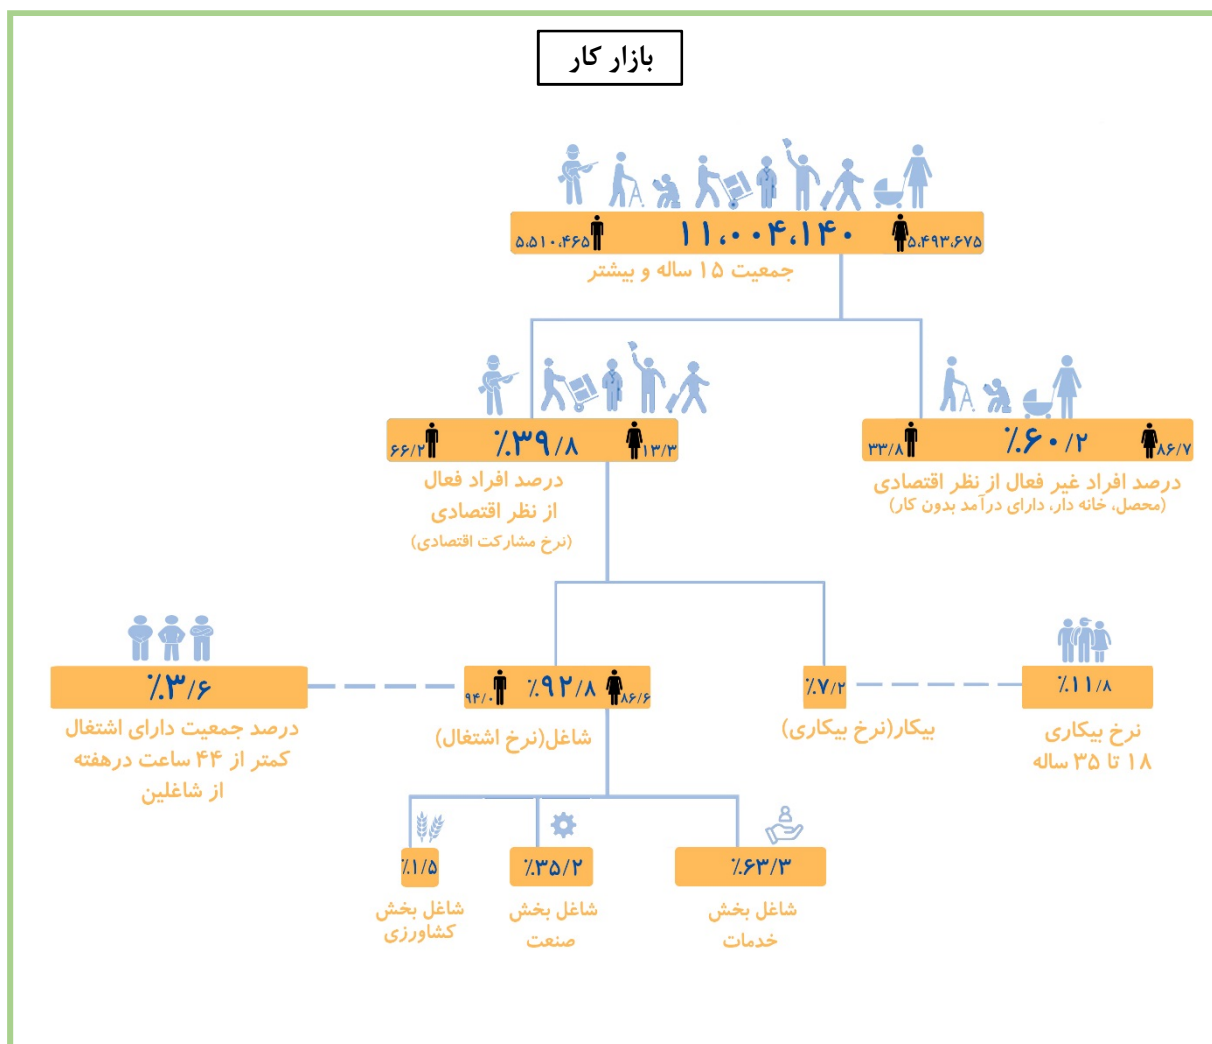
بازار کار

۵،۴۹۳،۶۷۵ ۱۱،۰۰۴،۱۴۰ ۵،۵۱۰،۴۶۵
جمعیت ۱۵ ساله و بیشتر

۸۶/۷ ٪۶۰/۲ ۳۳/۸
درصد افراد غیر فعال از نظر اقتصادی
(محصل، خانه دار، دارای درآمد بدون کار)

۱۳/۳ ٪۳۹/۸ ۶۶/۲
درصد افراد فعال از نظر اقتصادی
(نرخ مشارکت اقتصادی)

٪۱۱/۸
نرخ بیکاری ۱۸ تا ۳۵ ساله

٪۷/۲
بیکار(نرخ بیکاری)

۸۶/۶ ٪۹۲/۸ ۹۴/۰
شاغل(نرخ اشتغال)

٪۳/۶
درصد جمعیت دارای اشتغال کمتر از ۴۴ ساعت درهفته از شاغلین

٪۶۳/۳
شاغل بخش خدمات

٪۳۵/۲
شاغل بخش صنعت

٪۱/۵
شاغل بخش کشاورزی